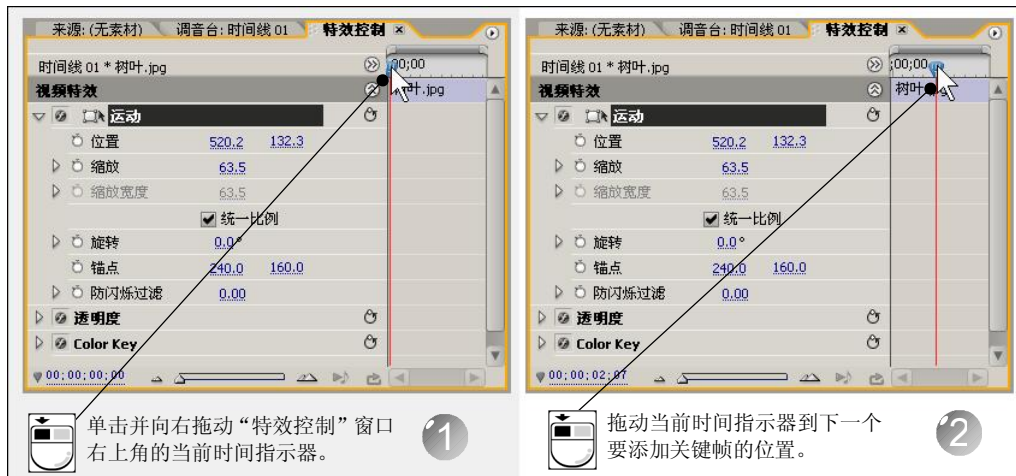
来源: (无素材)　调音台: 时间线 01　特效控制 ×

时间线 01 * 树叶.jpg　00;00

视频特效　树叶.jpg

运动

位置　520.2　132.3

缩放　63.5

缩放宽度　63.5

统一比例

旋转　0.0°

锚点　240.0　160.0

防闪烁过滤　0.00

透明度

Color Key

00;00;00;00

单击并向右拖动“特效控制”窗口右上角的当前时间指示器。

1

来源: (无素材)　调音台: 时间线 01　特效控制 ×

时间线 01 * 树叶.jpg　;00;00

视频特效　树叶

运动

位置　520.2　132.3

缩放　63.5

缩放宽度　63.5

统一比例

旋转　0.0°

锚点　240.0　160.0

防闪烁过滤　0.00

透明度

Color Key

00;00;02;07

拖动当前时间指示器到下一个要添加关键帧的位置。

2